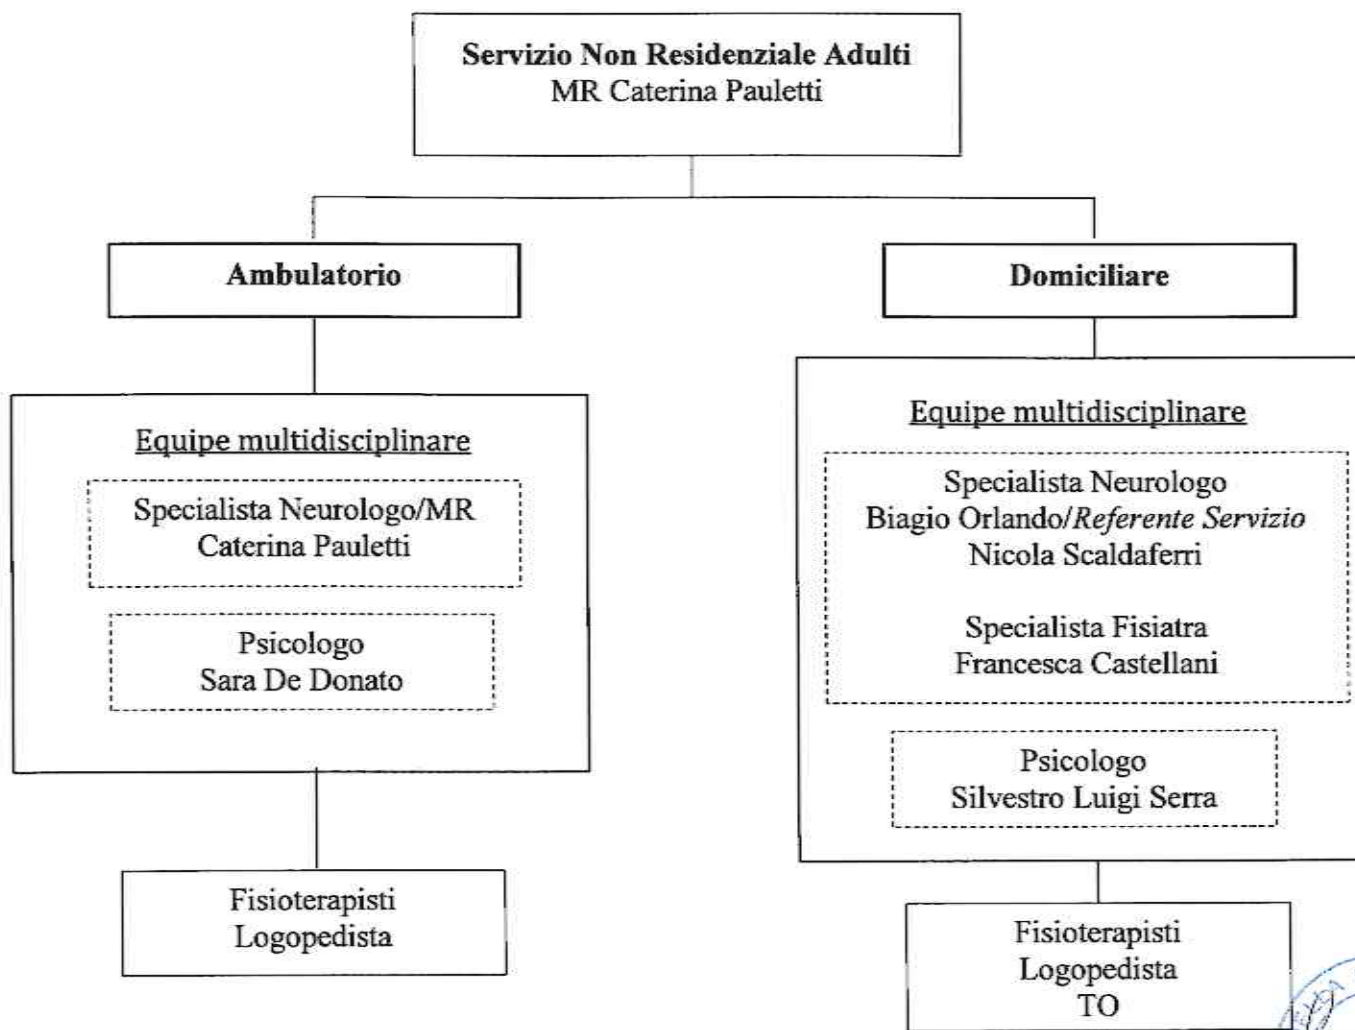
Servizio Non Residenziale Adulti
MR Caterina Pauletti

Ambulatorio

Equipe multidisciplinare

Specialista Neurologo/MR
Caterina Pauletti

Psicologo
Sara De Donato

Fisioterapisti
Logopedista

Domiciliare

Equipe multidisciplinare

Specialista Neurologo
Biagio Orlando/*Referente Servizio*
Nicola Scaldaferri

Specialista Fisiatra
Francesca Castellani

Psicologo
Silvestro Luigi Serra

Fisioterapisti
Logopedista
TO